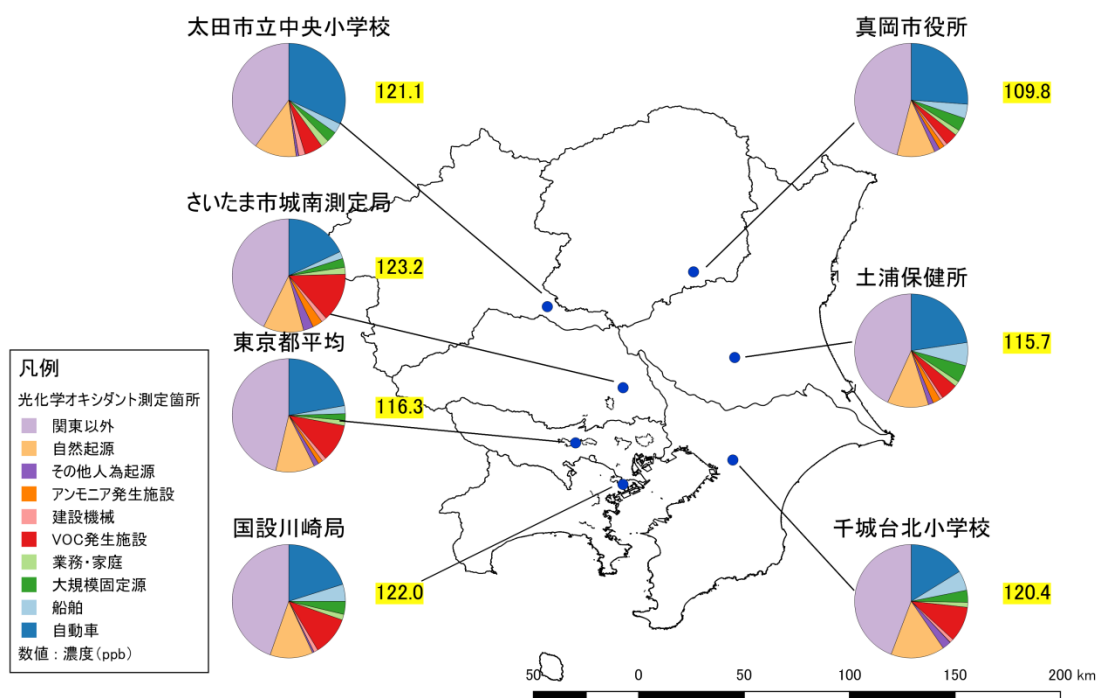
太田市立中央小学校
121.1

真岡市役所
109.8

さいたま市城南測定局
123.2

土浦保健所
115.7

東京都平均
116.3

凡例
光化学オキシダント測定箇所
関東以外
自然起源
その他人為起源
アンモニア発生施設
建設機械
VOC発生施設
業務・家庭
大規模固定源
船舶
自動車
数値：濃度（ppb）

国設川崎局
122.0

千城台北小学校
120.4

50 0 50 100 150 200 km